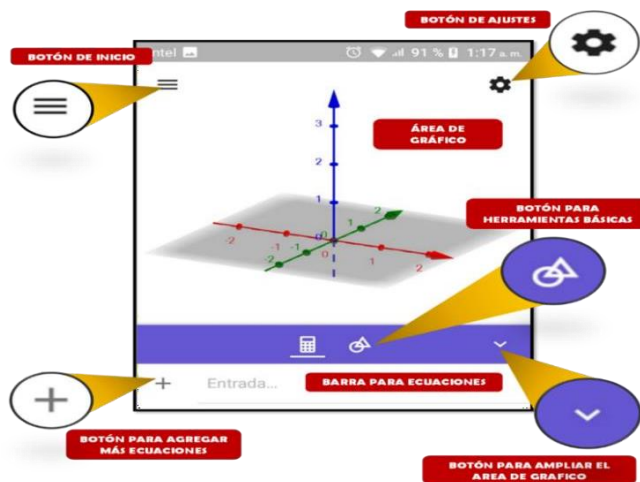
BOTÓN DE AJUSTES

BOTÓN DE INICIO

ntel 91 % 1:17 a. m.

ÁREA DE GRÁFICO

3

2

1

2

1

-2

-1

-1

0

-2

0

1

2

BOTÓN PARA HERRAMIENTAS BÁSICAS

Entrada...

BARRA PARA ECUACIONES

BOTÓN PARA AGREGAR MÁS ECUACIONES

BOTÓN PARA AMPLIAR EL AREA DE GRAFICO